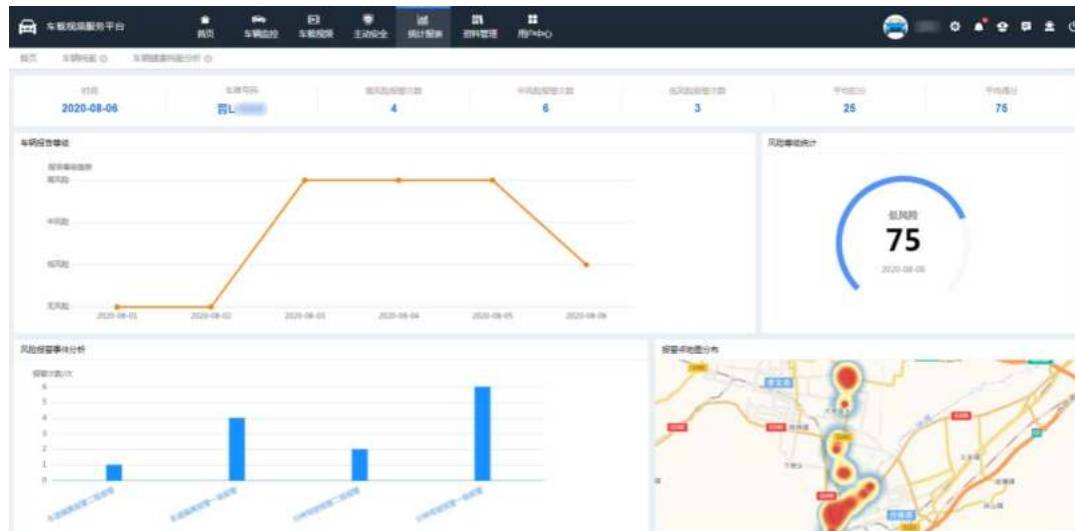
车载视频服务平台 首页 车辆监控 车载视频 主动安全 统计报表 资料管理 用户中心

首页 车辆档案 车辆健康档案分析

| 时间 | 车牌号码 | 高风险报警次数 | 中风险报警次数 | 低风险报警次数 | 平均扣分 | 平均得分 |
|---|---|---|---|---|---|---|
| 2020-08-06 | 晋L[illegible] | 4 | 6 | 3 | 25 | 75 |

车辆报警等级

报警等级趋势

高风险
中风险
低风险
无风险

2020-08-01 2020-08-02 2020-08-03 2020-08-04 2020-08-05 2020-08-06

风险等级统计

低风险
75
2020-08-06

风险报警事件分析

报警次数/次

6 5 4 3 2 1 0

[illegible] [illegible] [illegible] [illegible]

报警点地图分布